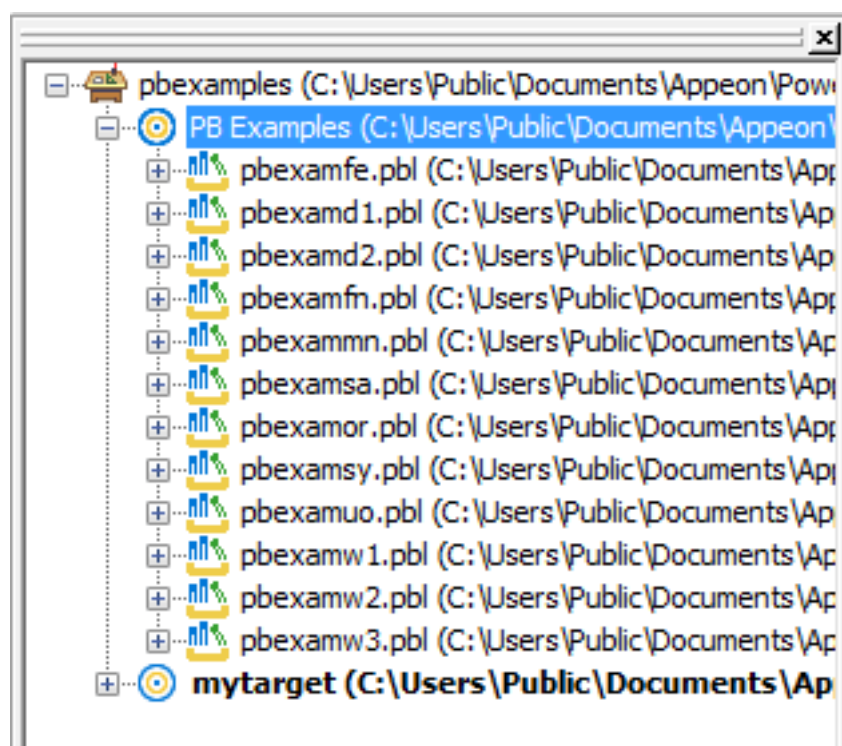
×

pbexamples (C:\Users\Public\Documents\Appeon\Pow
PB Examples (C:\Users\Public\Documents\Appeon\
pbexamfe.pbl (C:\Users\Public\Documents\App
pbexamd1.pbl (C:\Users\Public\Documents\Ap
pbexamd2.pbl (C:\Users\Public\Documents\Ap
pbexamfn.pbl (C:\Users\Public\Documents\App
pbexammn.pbl (C:\Users\Public\Documents\Ap
pbexamsa.pbl (C:\Users\Public\Documents\App
pbexamor.pbl (C:\Users\Public\Documents\App
pbexamsy.pbl (C:\Users\Public\Documents\App
pbexamuo.pbl (C:\Users\Public\Documents\Ap
pbexamw1.pbl (C:\Users\Public\Documents\Ap
pbexamw2.pbl (C:\Users\Public\Documents\Ap
pbexamw3.pbl (C:\Users\Public\Documents\Ap
mytarget (C:\Users\Public\Documents\Ap